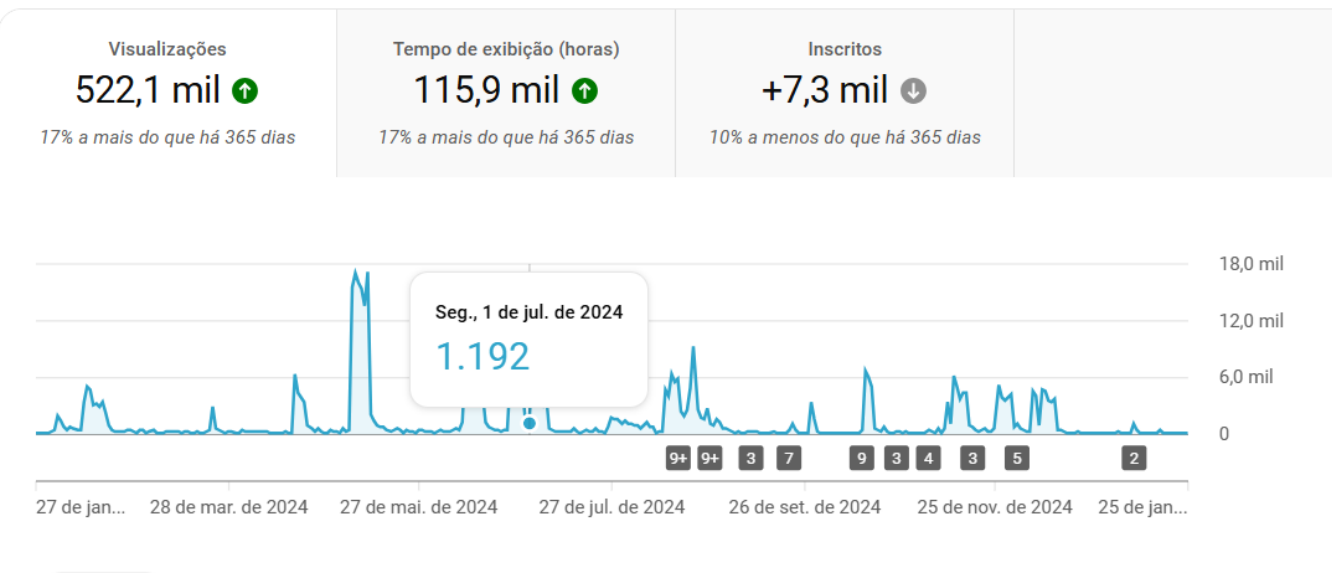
Visualizações
522,1 mil
17% a mais do que há 365 dias

Tempo de exibição (horas)
115,9 mil
17% a mais do que há 365 dias

Inscritos
+7,3 mil
10% a menos do que há 365 dias

Seg., 1 de jul. de 2024
1.192

18,0 mil
12,0 mil
6,0 mil
0

9+ 9+ 3 7 9 3 4 3 5 2

27 de jan... 28 de mar. de 2024 27 de mai. de 2024 27 de jul. de 2024 26 de set. de 2024 25 de nov. de 2024 25 de jan...